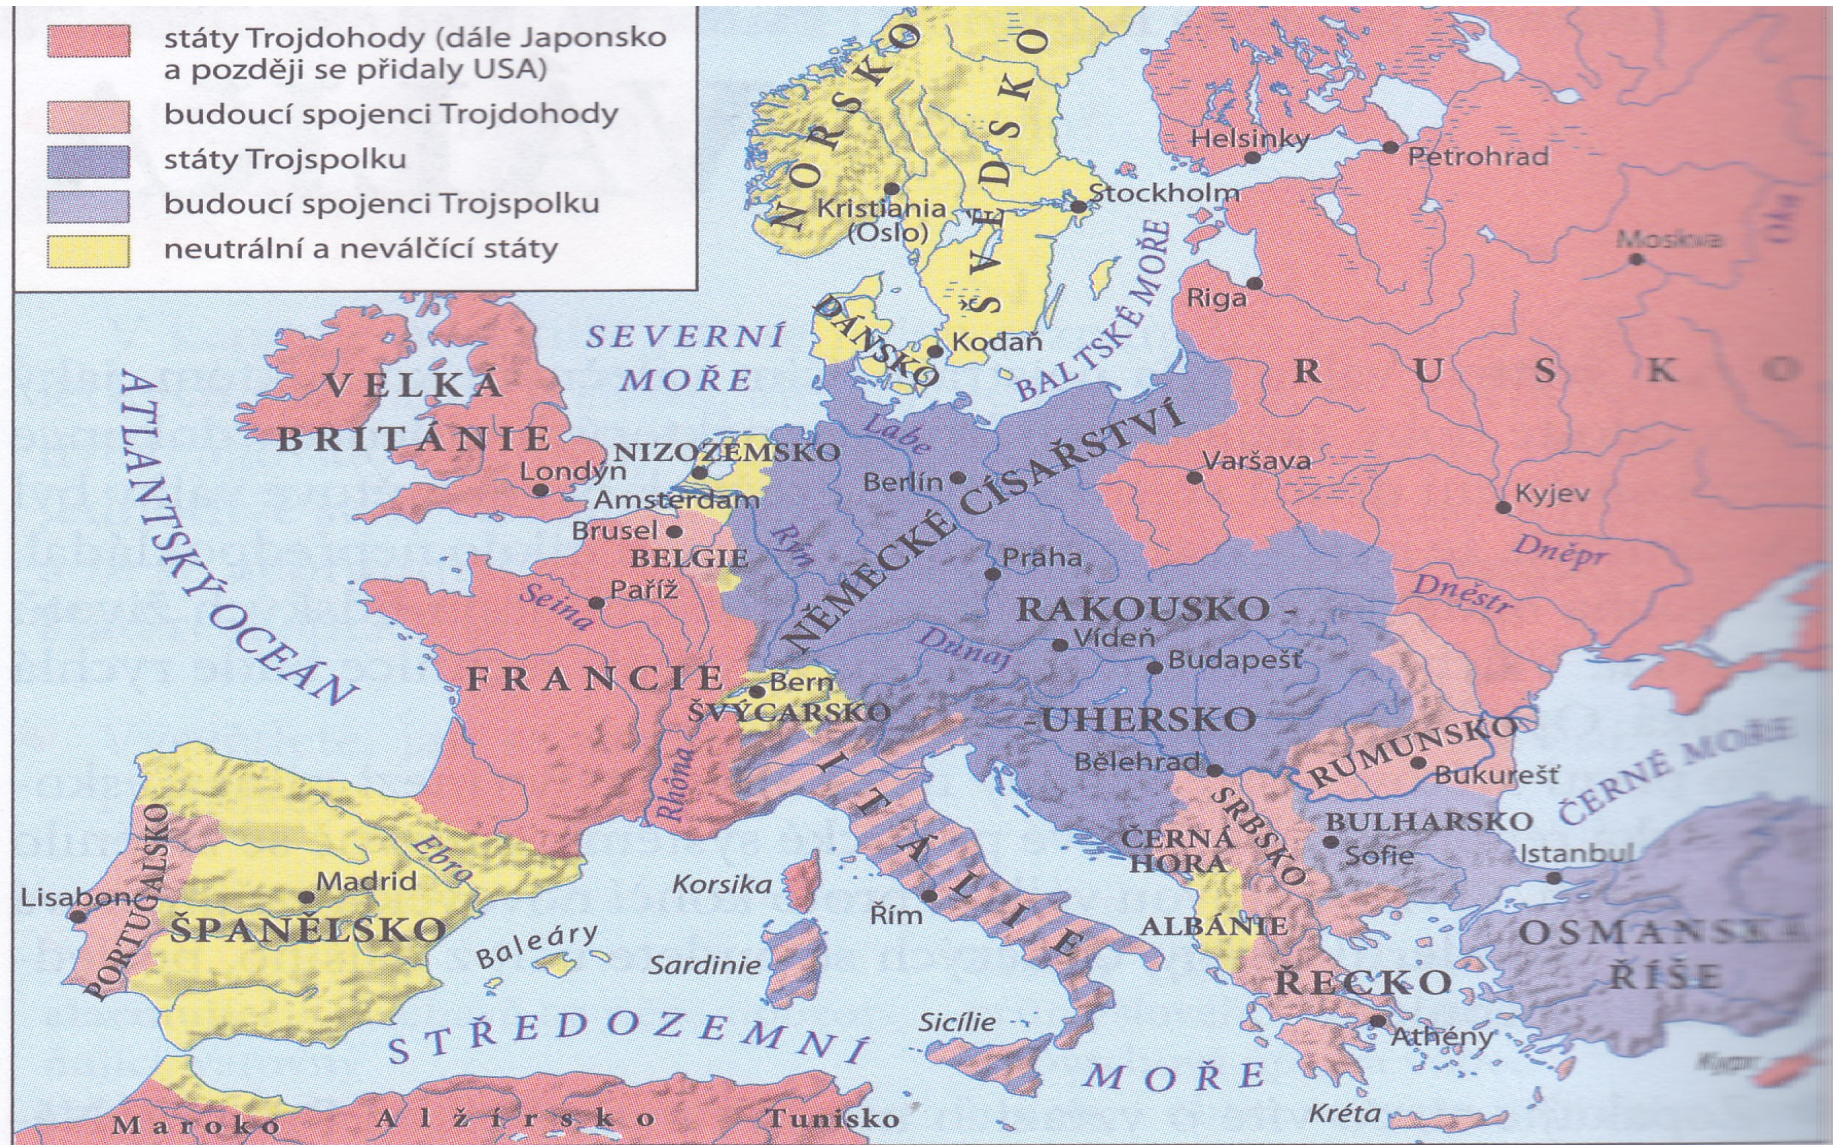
státy Trojdohody (dále Japonsko a později se přidaly USA)
budoucí spojenci Trojdohody
státy Trojspolku
budoucí spojenci Trojspolku
neutrální a neválčící státy

NORSKO
ŠVÉDSKO
Kristiania (Oslo)
Stockholm
Helsinky
Petrohrad
Moskva
Riga
RUSKO
DÁNSKO
Kodaň
BALTSKÉ MOŘE
SEVERNÍ MOŘE
VELKÁ BRITÁNIE
Londýn
NIZOZEMSKO
Amsterdam
Brusel
BELGIE
Paříž
Seina
ATLANTSKÝ OCEÁN
FRANCIE
Labe
Berlín
NĚMECKÉ CÍSAŘSTVÍ
Rýn
Varšava
Kyjev
Dněpr
Praha
Dněstr
RAKOUSKO-UHERSKO
Vídeň
Budapešť
Dunaj
Bern
ŠVÝCARSKO
Rhôna
ITÁLIE
Bělehrad
RUMUNSKO
Bukurešť
ČERNÉ MOŘE
SRBSKO
ČERNÁ HORA
BULHARSKO
Sofie
Istanbul
OSMANSKÁ ŘÍŠE
ALBÁNIE
ŘECKO
Athény
PORTUGALSKO
Lisabon
Madrid
Ebro
ŠPANĚLSKO
Baleáry
Korsika
Sardinie
Řím
Sicílie
STŘEDOZEMNÍ MOŘE
Kréta
Maroko
Alžírsko
Tunisko